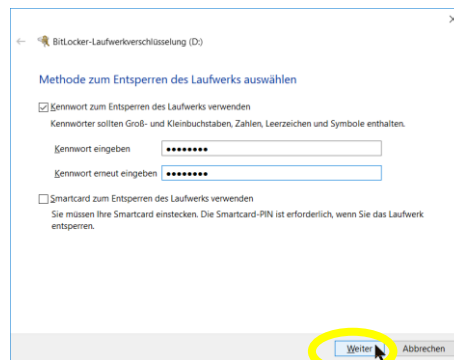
×

← BitLocker-Laufwerkverschlüsselung (D:)

Methode zum Entsperren des Laufwerks auswählen

☑ Kennwort zum Entsperren des Laufwerks verwenden

Kennwörter sollten Groß- und Kleinbuchstaben, Zahlen, Leerzeichen und Symbole enthalten.

Kennwort eingeben ••••••••

Kennwort erneut eingeben ••••••••

☐ Smartcard zum Entsperren des Laufwerks verwenden

Sie müssen Ihre Smartcard einstecken. Die Smartcard-PIN ist erforderlich, wenn Sie das Laufwerk entsperren.

Weiter Abbrechen